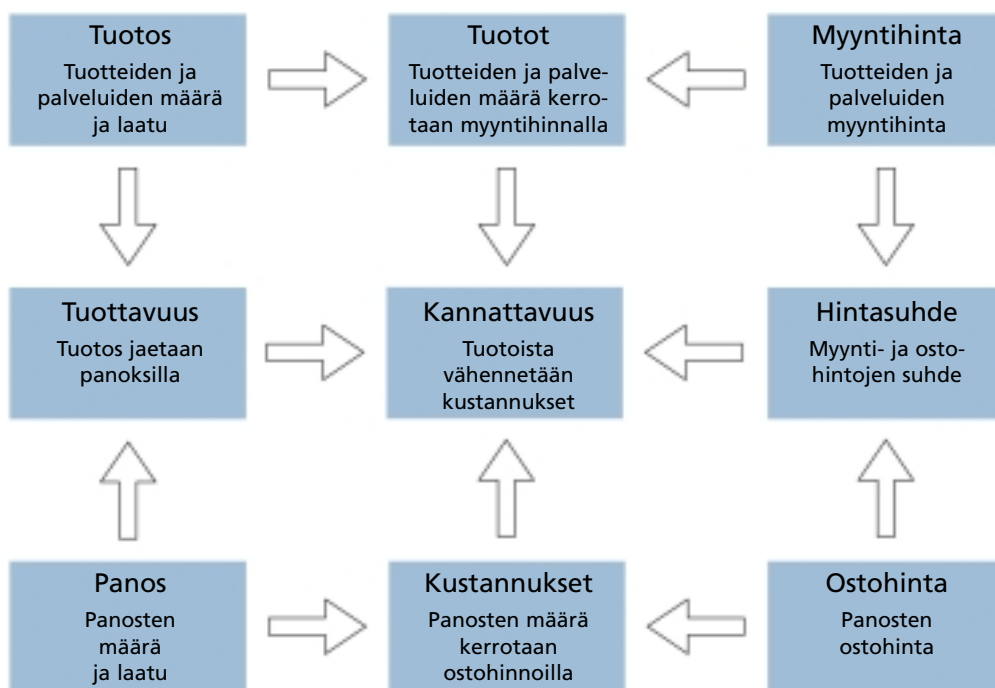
Tuotos
Tuotteiden ja palveluiden määrä ja laatu

Tuotot
Tuotteiden ja palveluiden määrä kerrotaan myyntihinnalla

Myyntihinta
Tuotteiden ja palveluiden myyntihinta

Tuottavuus
Tuotos jaetaan panoksilla

Kannattavuus
Tuotoista vähennetään kustannukset

Hintasuhde
Myynti- ja ostohintojen suhde

Panos
Panosten määrä ja laatu

Kustannukset
Panosten määrä kerrotaan ostohinnoilla

Ostohinta
Panosten ostohinta